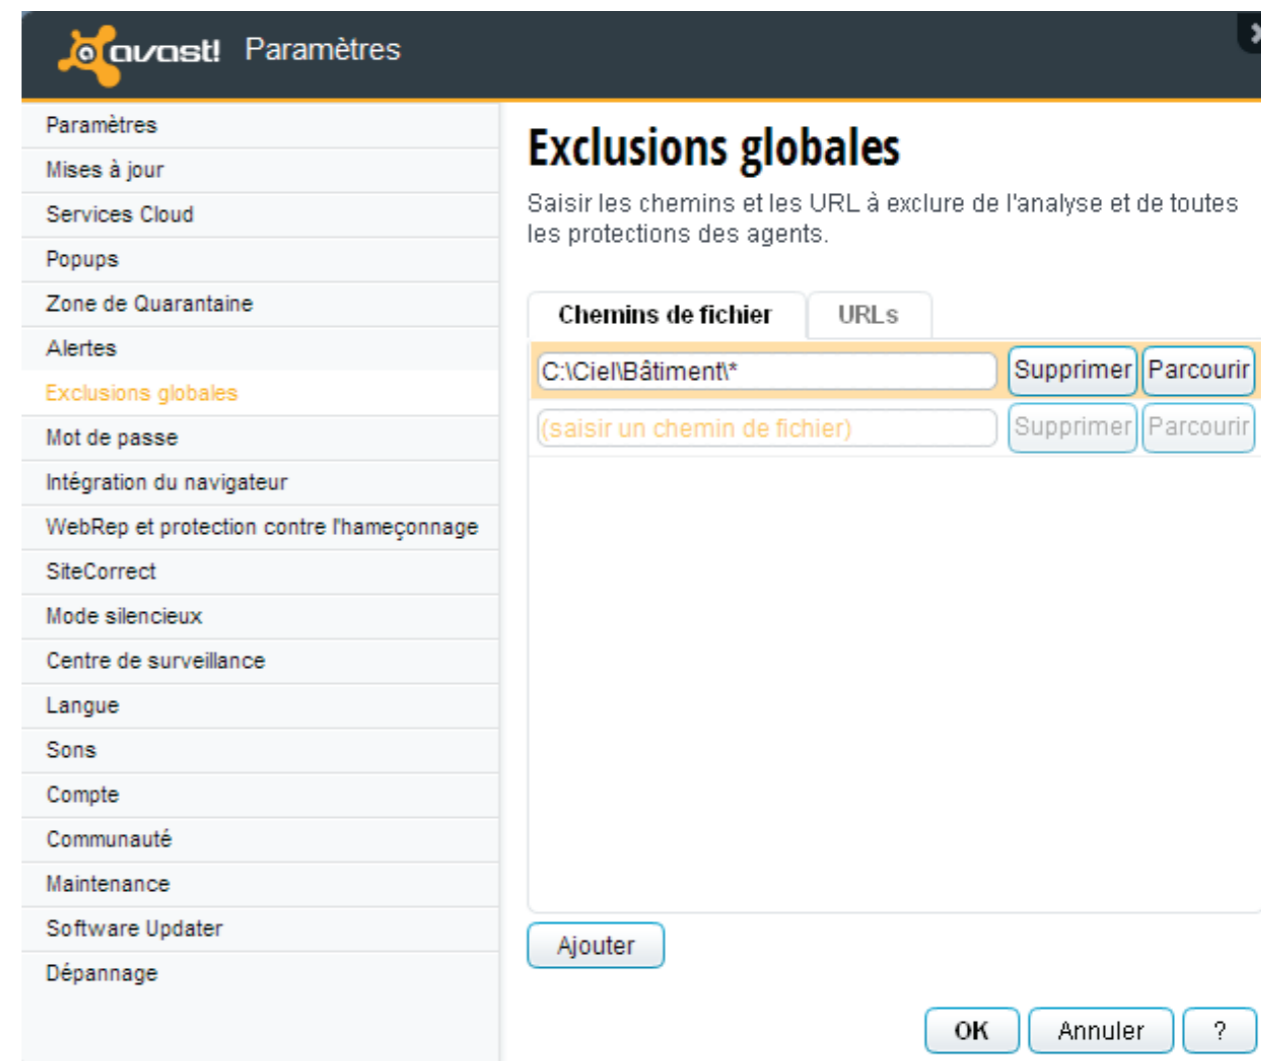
avast! Paramètres

Paramètres
Mises à jour
Services Cloud
Popups
Zone de Quarantaine
Alertes
Exclusions globales
Mot de passe
Intégration du navigateur
WebRep et protection contre l'hameçonnage
SiteCorrect
Mode silencieux
Centre de surveillance
Langue
Sons
Compte
Communauté
Maintenance
Software Updater
Dépannage

Exclusions globales

Saisir les chemins et les URL à exclure de l'analyse et de toutes les protections des agents.

Chemins de fichier
URLs

C:\Ciel\Bâtiment\*
Supprimer
Parcourir

(saisir un chemin de fichier)
Supprimer
Parcourir

Ajouter

OK
Annuler
?